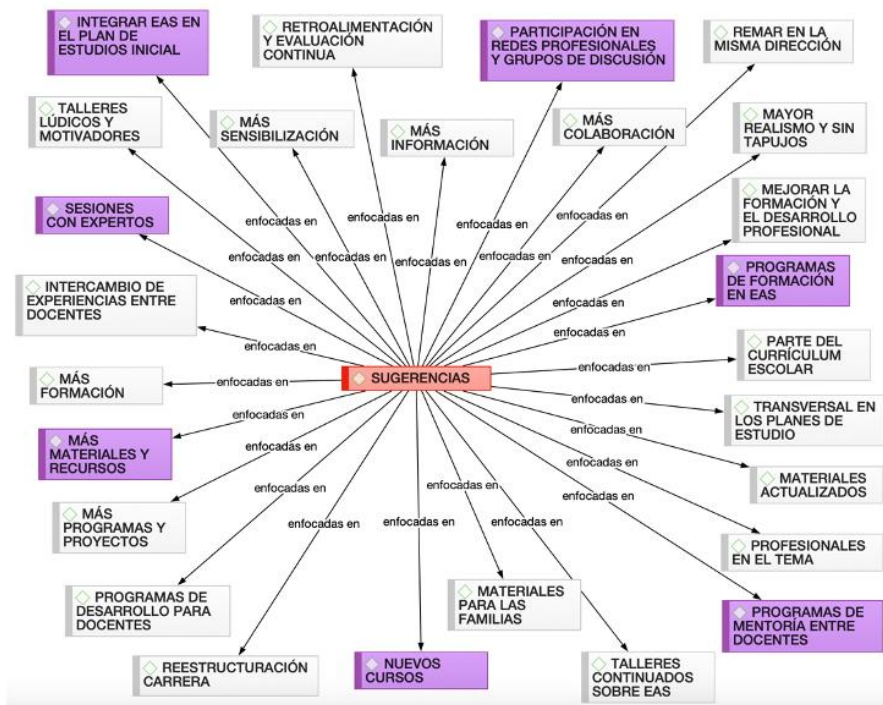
INTEGRAR EAS EN EL PLAN DE ESTUDIOS INICIAL

RETROALIMENTACIÓN Y EVALUACIÓN CONTINUA

PARTICIPACIÓN EN REDES PROFESIONALES Y GRUPOS DE DISCUSIÓN

REMAR EN LA MISMA DIRECCIÓN

TALLERES LÚDICOS Y MOTIVADORES

MÁS SENSIBILIZACIÓN

MÁS INFORMACIÓN

MÁS COLABORACIÓN

MAYOR REALISMO Y SIN TAPUJOS

SESIONES CON EXPERTOS

MEJORAR LA FORMACIÓN Y EL DESARROLLO PROFESIONAL

PROGRAMAS DE FORMACIÓN EN EAS

INTERCAMBIO DE EXPERIENCIAS ENTRE DOCENTES

PARTE DEL CURRÍCULUM ESCOLAR

MÁS FORMACIÓN

SUGERENCIAS

TRANSVERSAL EN LOS PLANES DE ESTUDIO

MÁS MATERIALES Y RECURSOS

MATERIALES ACTUALIZADOS

MÁS PROGRAMAS Y PROYECTOS

PROFESIONALES EN EL TEMA

PROGRAMAS DE DESARROLLO PARA DOCENTES

MATERIALES PARA LAS FAMILIAS

PROGRAMAS DE MENTORÍA ENTRE DOCENTES

REESTRUCTURACIÓN CARRERA

NUEVOS CURSOS

TALLERES CONTINUADOS SOBRE EAS

enfocadas en
enfocadas en
enfocadas en
enfocadas en
enfocadas en
enfocadas en
enfocadas en
enfocadas en
enfocadas en
enfocadas en
enfocadas en
enfocadas en
enfocadas en
enfocadas en
enfocadas en
enfocadas en
enfocadas en
enfocadas en
enfocadas en
enfocadas en
enfocadas en
enfocadas en
enfocadas en
enfocadas en
enfocadas en
enfocadas en